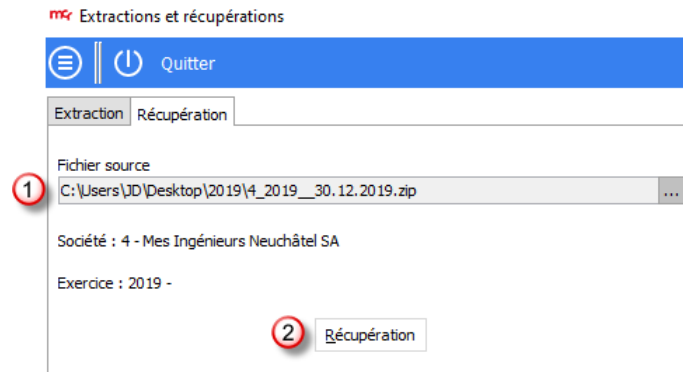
mc Extractions et récupérations

Quitter

Extraction | Récupération

Fichier source

1 C:\Users\JD\Desktop\2019\4_2019__30.12.2019.zip ...

Société : 4 - Mes Ingénieurs Neuchâtel SA

Exercice : 2019 -

2 Récupération